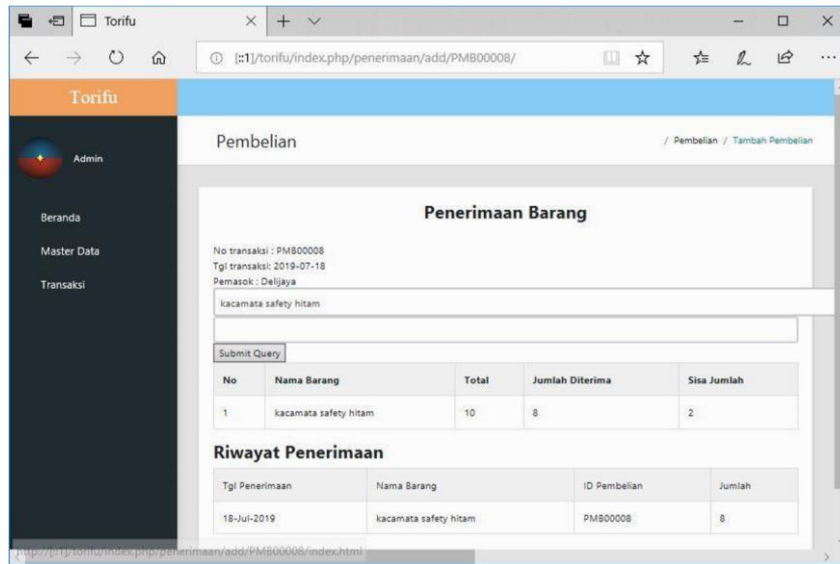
Torifu

[::1]/torifu/index.php/penerimaan/add/PMB00008/

Torifu

Admin

Beranda

Master Data

Transaksi

Pembelian

/ Pembelian / Tambah Pembelian

Penerimaan Barang

No transaksi : PMB00008
Tgl transaksi: 2019-07-18
Pemasok : Delijaya

kacamata safety hitam

Submit Query

| No | Nama Barang | Total | Jumlah Diterima | Sisa Jumlah |
|---|---|---|---|---|
| 1 | kacamata safety hitam | 10 | 8 | 2 |

Riwayat Penerimaan

| Tgl Penerimaan | Nama Barang | ID Pembelian | Jumlah |
|---|---|---|---|
| 18-Jul-2019 | kacamata safety hitam | PMB00008 | 8 |

http://[::1]/torifu/index.php/penerimaan/add/PMB00008/index.html